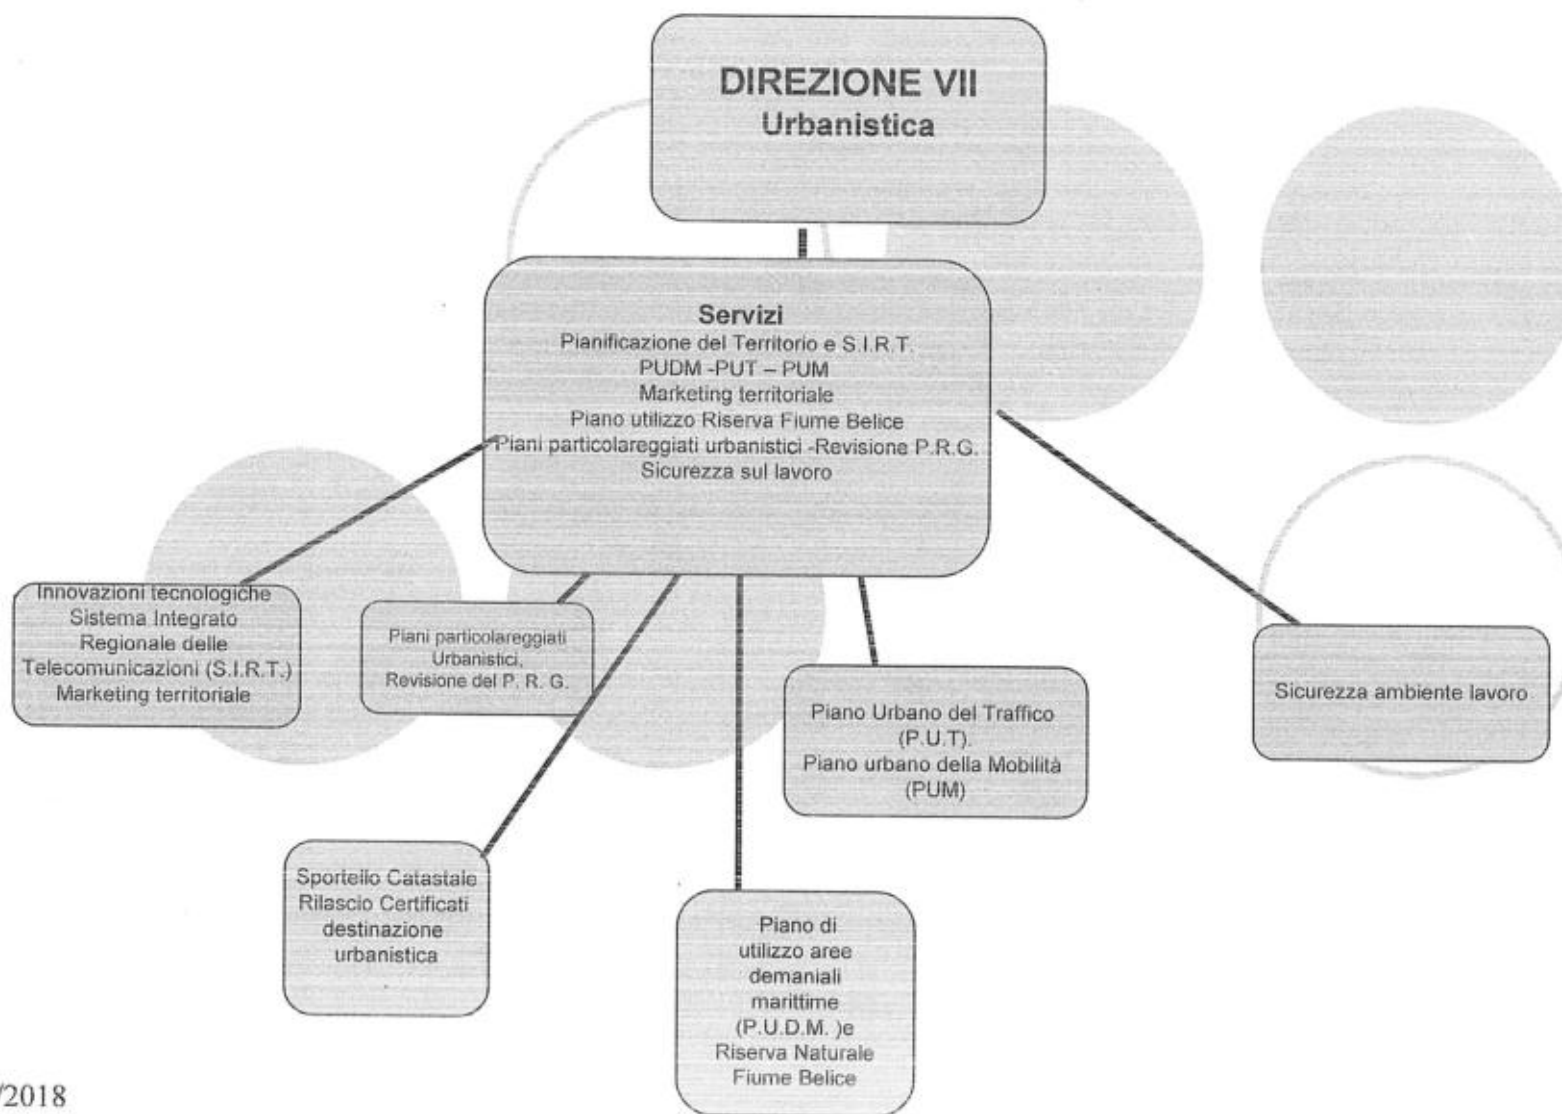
DIREZIONE VII
Urbanistica

Servizi
Pianificazione del Territorio e S.I.R.T.
PUDM -PUT – PUM
Marketing territoriale
Piano utilizzo Riserva Fiume Belice
Piani particolareggiati urbanistici -Revisione P.R.G.
Sicurezza sul lavoro

Innovazioni tecnologiche
Sistema Integrato
Regionale delle
Telecomunicazioni (S.I.R.T.)
Marketing territoriale

Piani particolareggiati
Urbanistici,
Revisione del P. R. G.

Piano Urbano del Traffico
(P.U.T).
Piano urbano della Mobilità
(PUM)

Sicurezza ambiente lavoro

Sportello Catastale
Rilascio Certificati
destinazione
urbanistica

Piano di
utilizzo aree
demaniali
marittime
(P.U.D.M. )e
Riserva Naturale
Fiume Belice

/2018